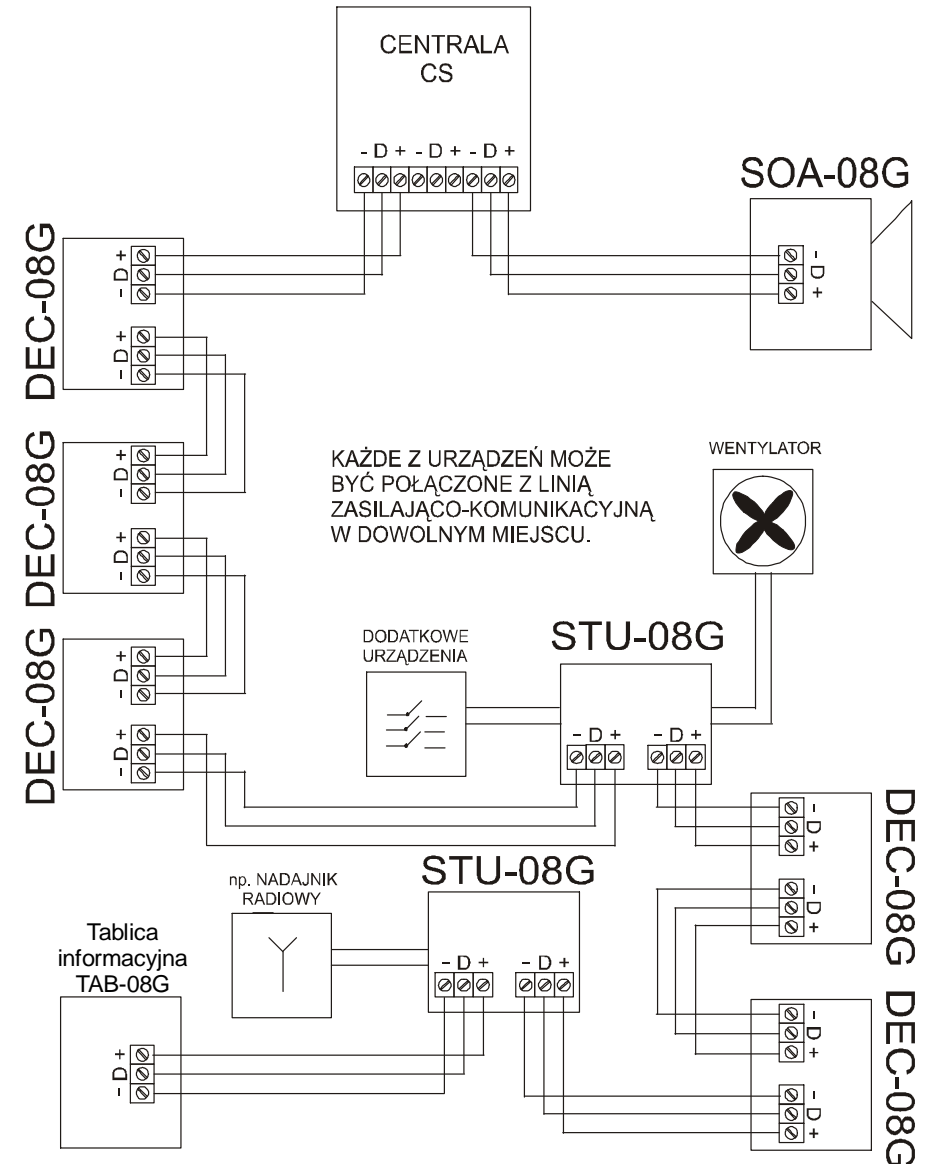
CENTRALA
CS

- D + - D + - D +

SOA-08G

- D +

DEC-08G

+ D -

+ D -

DEC-08G

+ D -

+ D -

DEC-08G

+ D -

+ D -

KAŻDE Z URZĄDZEŃ MOŻE BYĆ POŁĄCZONE Z LINIĄ ZASILAJĄCO-KOMUNIKACYJNĄ W DOWOLNYM MIEJSCU.

WENTYLATOR

DODATKOWE URZĄDZENIA

STU-08G

- D + - D +

DEC-08G

- D +

- D +

DEC-08G

- D +

- D +

np. NADAJNIK RADIOWY

STU-08G

- D + - D +

Tablica informacyjna TAB-08G

+ D -